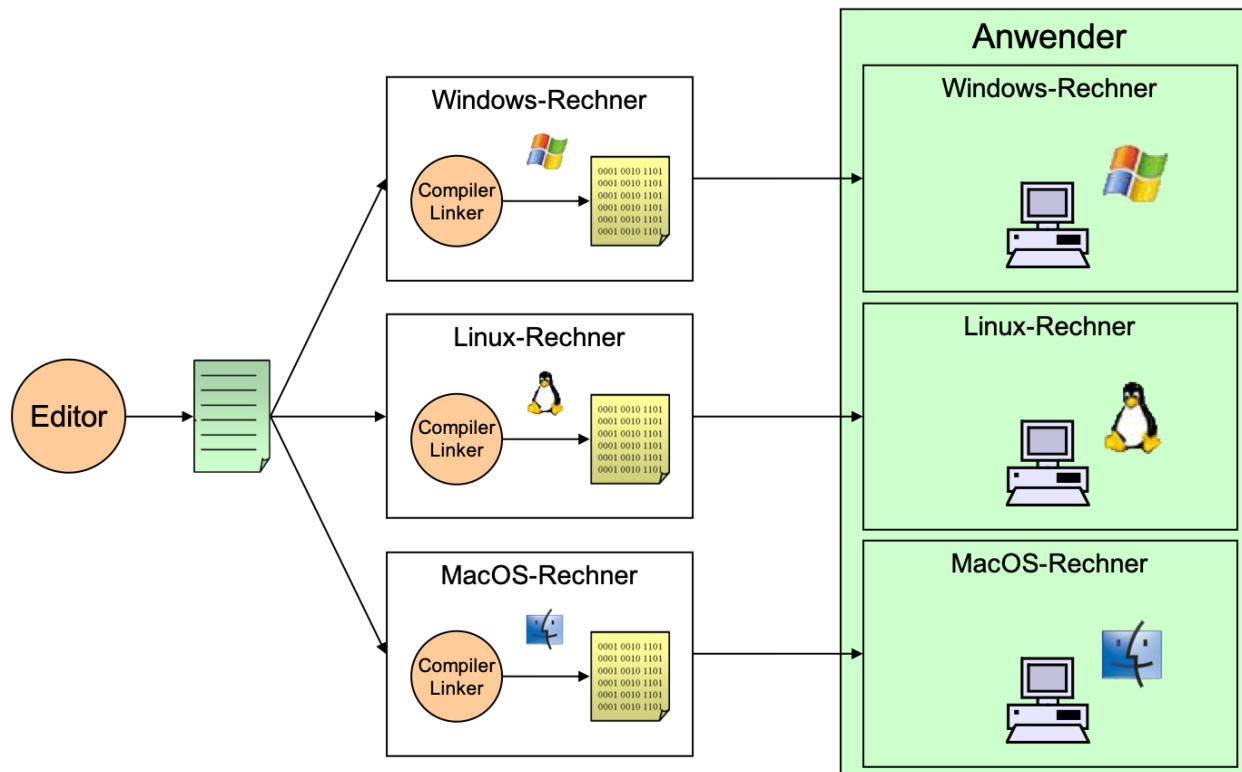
Editor

Windows-Rechner

Compiler
Linker

0001 0010 1101
0001 0010 1101
0001 0010 1101
0001 0010 1101
0001 0010 1101
0001 0010 1101

Linux-Rechner

Compiler
Linker

0001 0010 1101
0001 0010 1101
0001 0010 1101
0001 0010 1101
0001 0010 1101
0001 0010 1101

MacOS-Rechner

Compiler
Linker

0001 0010 1101
0001 0010 1101
0001 0010 1101
0001 0010 1101
0001 0010 1101
0001 0010 1101

Anwender

Windows-Rechner

Linux-Rechner

MacOS-Rechner